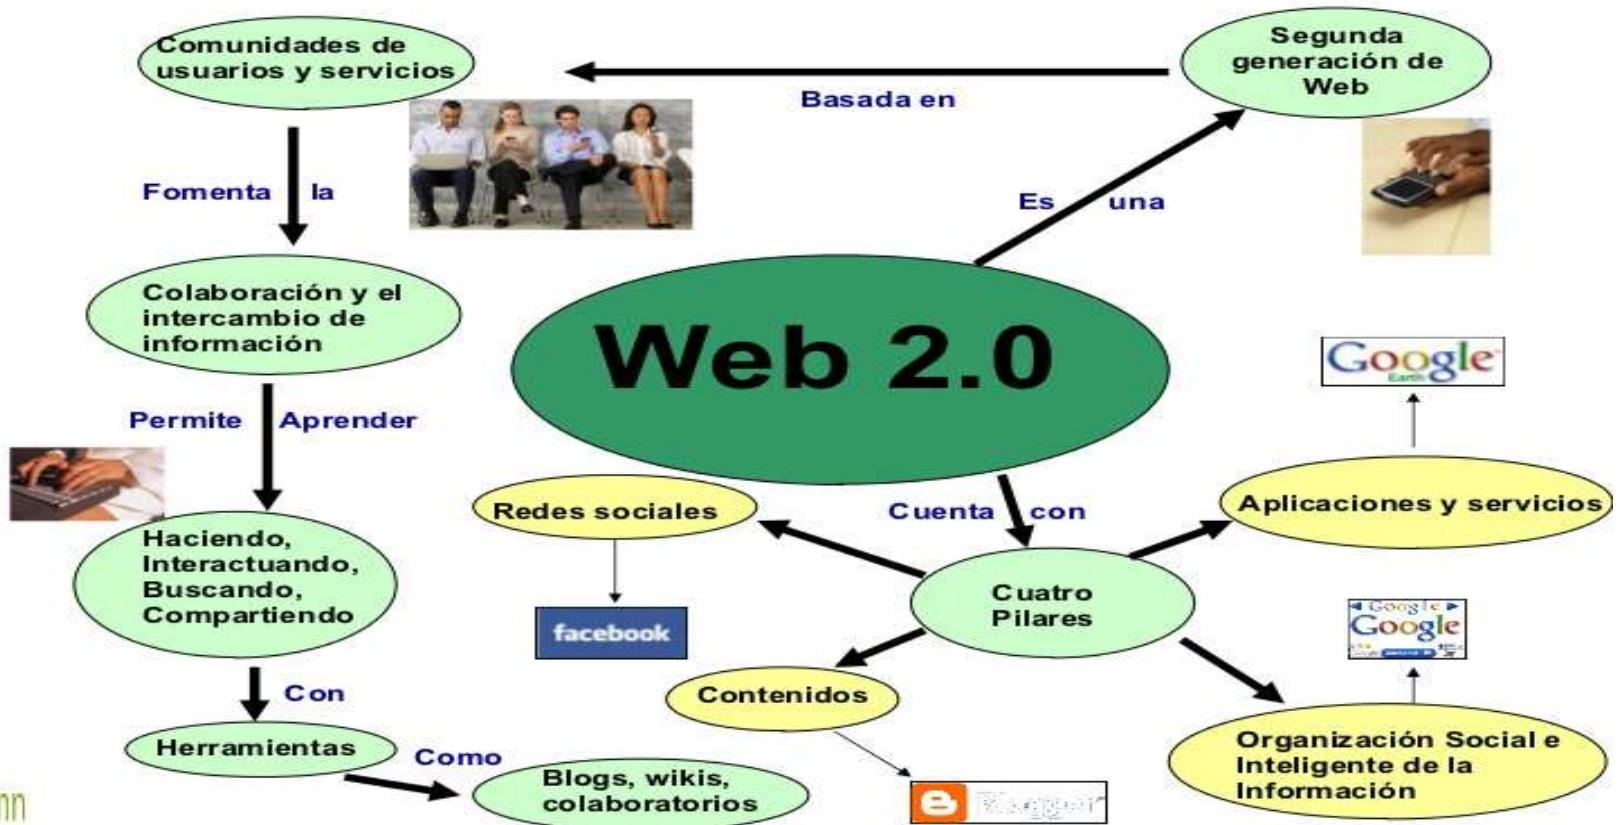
Comunidades de usuarios y servicios

Basada en

Segunda generación de Web

Fomenta la

Es una

Colaboración y el intercambio de información

Web 2.0

Google Earth

Permite Aprender

Redes sociales

Cuenta con

Aplicaciones y servicios

Haciendo, Interactuando, Buscando, Compartiendo

facebook

Cuatro Pilares

Google

Con

Contenidos

Herramientas

Como

Blogs, wikis, colaboratorios

Blogger

Organización Social e Inteligente de la Información